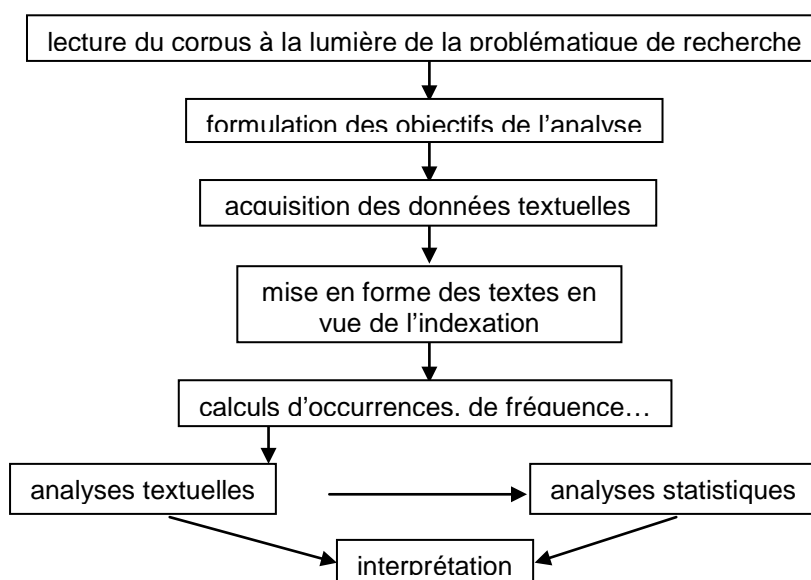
lecture du corpus à la lumière de la problématique de recherche

formulation des objectifs de l'analyse

acquisition des données textuelles

mise en forme des textes en vue de l'indexation

calculs d'occurrences, de fréquence…

analyses textuelles

analyses statistiques

interprétation